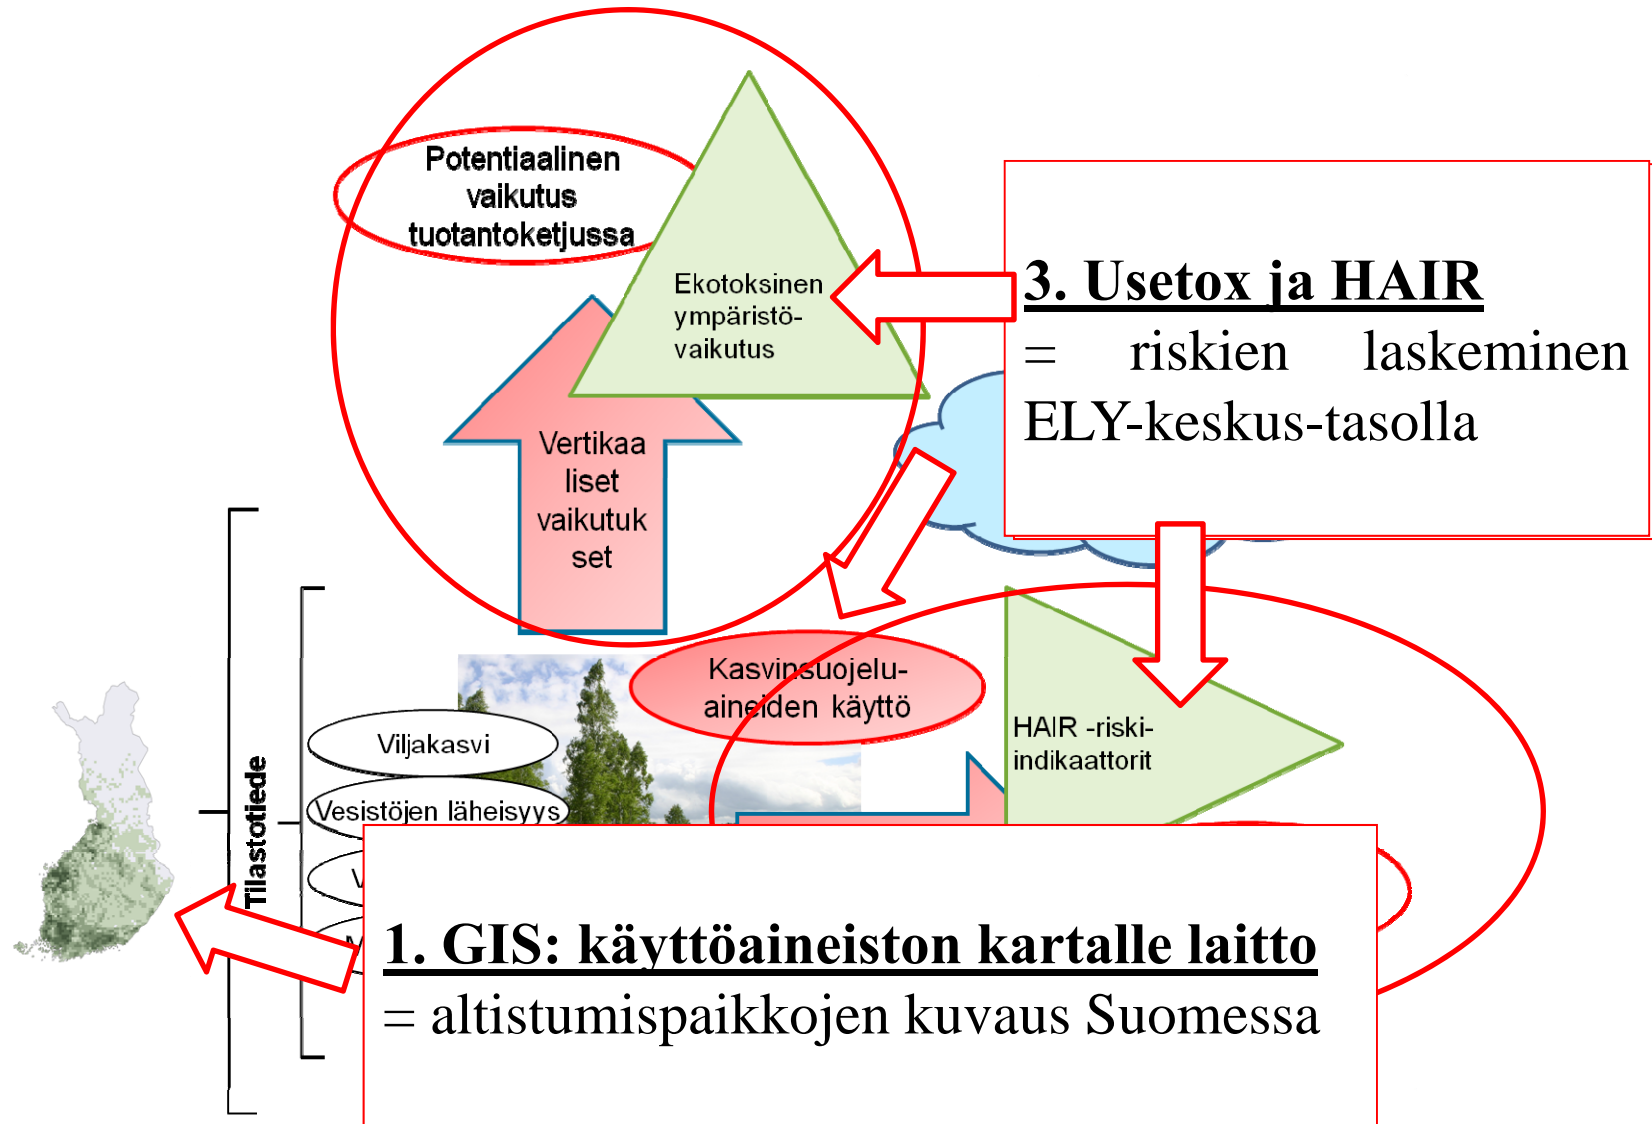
Potentiaalinen vaikutus tuotantoketjussa

Ekotoksinen ympäristö-vaikutus

3. Usetox ja HAIR
= riskien laskeminen ELY-keskus-tasolla

Vertikaaliset vaikutukset

Tilastotiede

Kasvinsuojelu-aineiden käyttö

Viljakasvi

Vesistöjen läheisyys

HAIR -riski-indikaattorit

1. GIS: käyttöaineiston kartalle laitto
= altistumispaikkojen kuvaus Suomessa